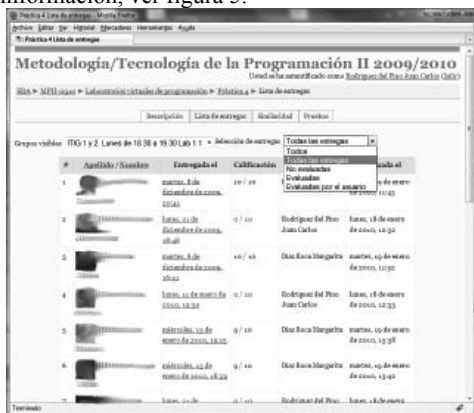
información, ver figura 5.

Práctica 4 Lista de entregas - Mozilla Firefox

Archivo Editar Ver Historial Marcadores Herramientas Ayuda

Práctica 4 Lista de entregas

Metodología/Tecnología de la Programación II 2009/2010

Usted se ha autentificado como Rodríguez del Pino Juan Carlos (Salir)

SIIA ► MPII-0910 ► Laboratorios virtuales de programación ► Práctica 4 ► Lista de entregas

Descripción | Lista de entregas | Similaridad | Pruebas

Grupos visibles ITIG 1 y 2. Lunes de 18:30 a 19:30 Lab 1.1 · Selección de entregas Todas las entregas

Todos
Todas las entregas
No evaluadas
Evaluadas
Evaluadas por el usuario

| # | Apellido / Nombre | Entregada el | Calificación | | Evaluada el |
|---|---|---|---|---|---|
| 1 | | martes, 8 de diciembre de 2009, 20:42 | 10 / 10 | | 18 de enero de 2010, 11:45 |
| 2 | | lunes, 21 de diciembre de 2009, 18:48 | 0 / 10 | Rodríguez del Pino Juan Carlos | lunes, 18 de enero de 2010, 12:32 |
| 3 | | martes, 8 de diciembre de 2009, 18:02 | 10 / 10 | Díaz Roca Margarita | martes, 19 de enero de 2010, 11:32 |
| 4 | | lunes, 11 de enero de 2010, 19:30 | 0 / 10 | Rodríguez del Pino Juan Carlos | lunes, 18 de enero de 2010, 12:33 |
| 5 | | miércoles, 13 de enero de 2010, 12:15 | 9 / 10 | Díaz Roca Margarita | martes, 19 de enero de 2010, 13:38 |
| 6 | | miércoles, 13 de enero de 2010, 18:29 | 9 / 10 | Díaz Roca Margarita | martes, 19 de enero de 2010, 13:40 |
| 7 | | lunes, 21 de | 0 / 10 | Rodríguez del Pino | lunes, 18 de enero |

Terminado